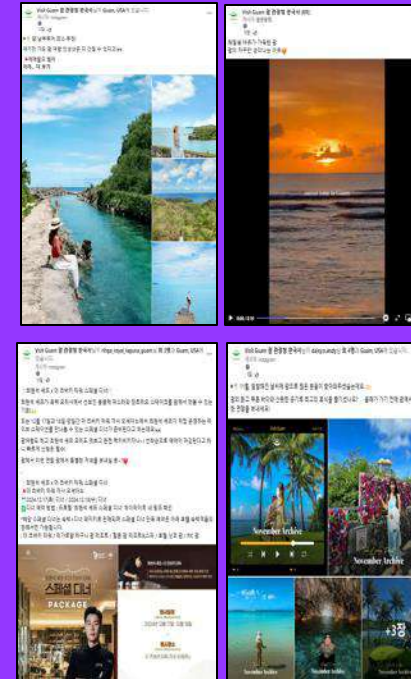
Visit Guam 괌 관광청 한국사무소 Guam, USA

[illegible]

Visit Guam 괌 관광청 한국사무소

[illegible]

Visit Guam 괌 관광청 한국사무소 Guam, USA

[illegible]

스페셜 디너

PACKAGE

Visit Guam 괌 관광청 한국사무소 Guam, USA

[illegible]

November Archive

November Archive

+3장